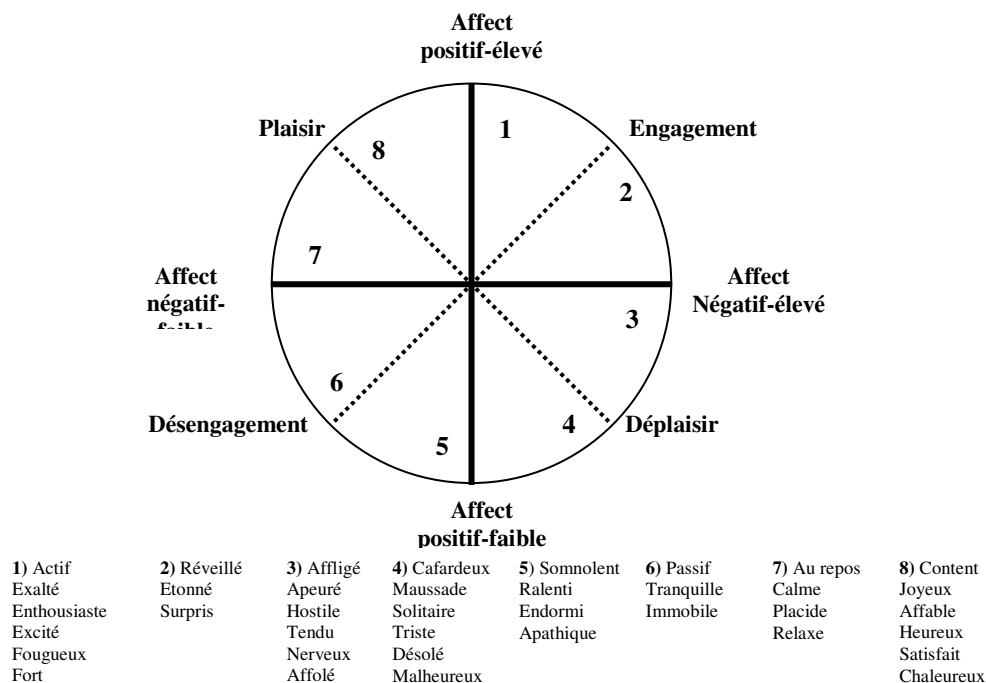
Affect positif-élevé

Plaisir

1

8

Engagement

2

7

Affect négatif-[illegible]

Affect Négatif-élevé

3

6

Désengagement

5

4

Déplaisir

Affect positif-faible

| 1) Actif | 2) Réveillé | 3) Affligé | 4) Cafardeux | 5) Somnolent | 6) Passif | 7) Au repos | 8) Content |
|---|---|---|---|---|---|---|---|
| Exalté | Etonné | Apeuré | Maussade | Ralenti | Tranquille | Calme | Joyeux |
| Enthousiaste | Surpris | Hostile | Solitaire | Endormi | Immobile | Placide | Affable |
| Excité | | Tendu | Triste | Apathique | | Relaxe | Heureux |
| Fougueux | | Nerveux | Désolé | | | | Satisfait |
| Fort | | Affolé | Malheureux | | | | Chaleureux |